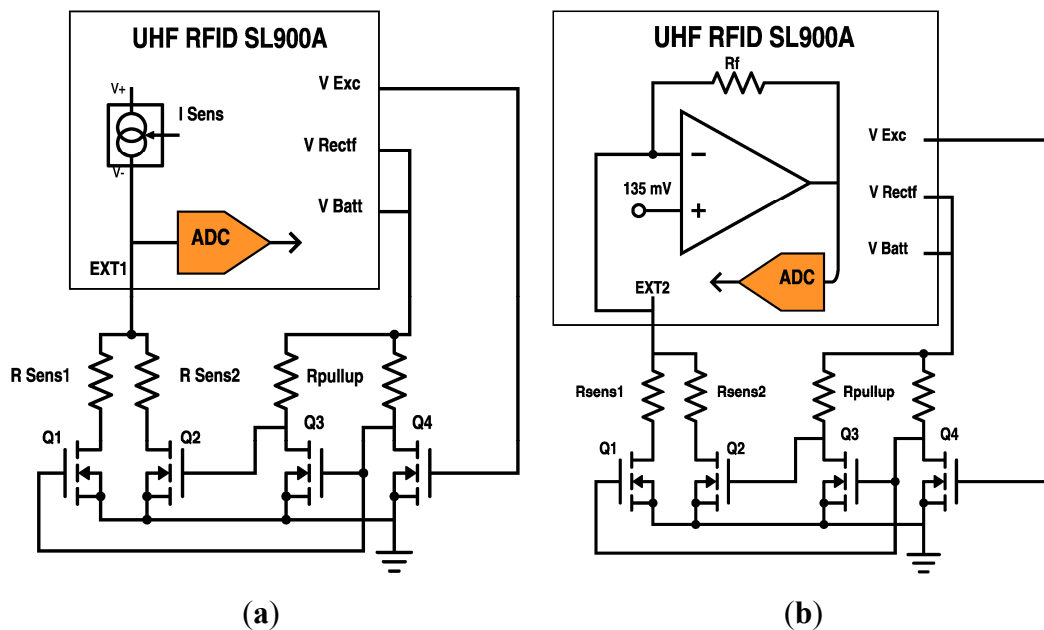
UHF RFID SL900A

V+
I Sens
V-
V Exc
V Rectf
V Batt
ADC
EXT1
R Sens1
R Sens2
Rpullup
Q1
Q2
Q3
Q4

(a)

UHF RFID SL900A

Rf
−
+
135 mV
V Exc
V Rectf
V Batt
ADC
EXT2
Rsens1
Rsens2
Rpullup
Q1
Q2
Q3
Q4

(b)